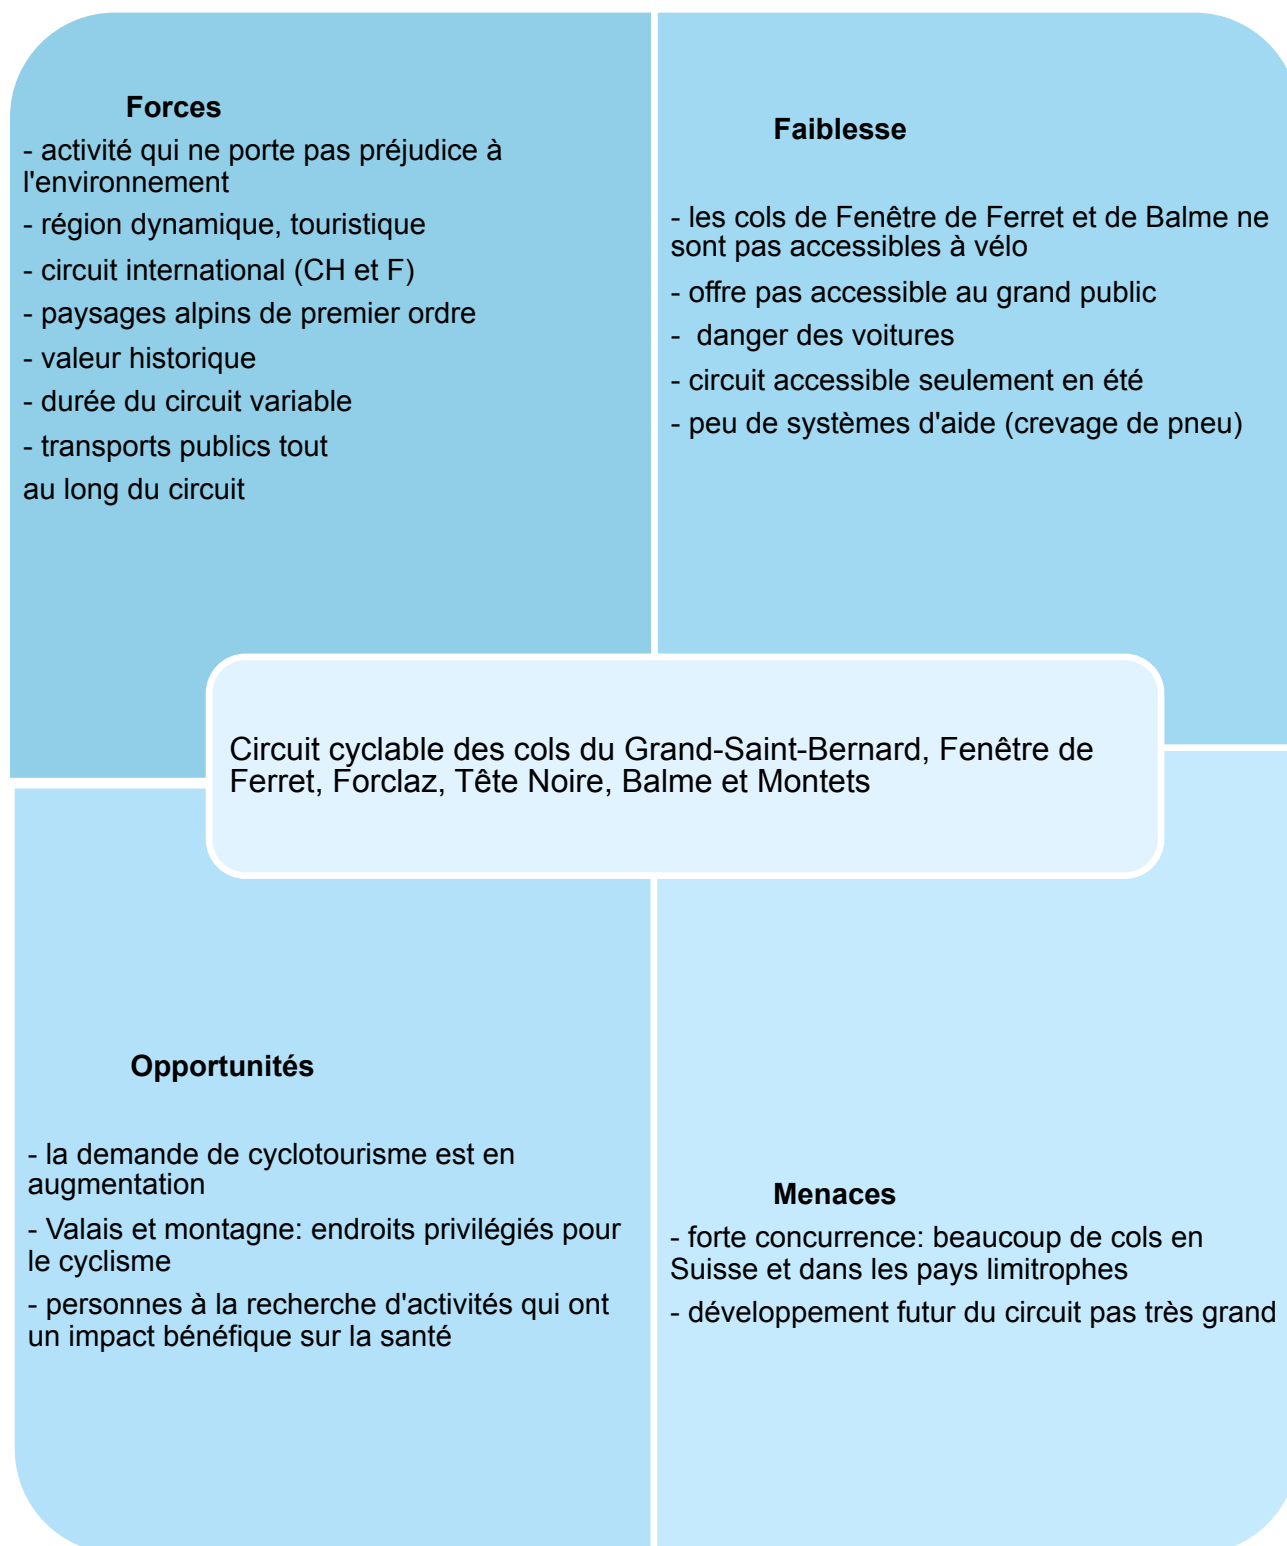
Forces

- activité qui ne porte pas préjudice à l'environnement

- région dynamique, touristique

- circuit international (CH et F)

- paysages alpins de premier ordre

- valeur historique

- durée du circuit variable

- transports publics tout

au long du circuit

Faiblesse

- les cols de Fenêtre de Ferret et de Balme ne sont pas accessibles à vélo

- offre pas accessible au grand public

- danger des voitures

- circuit accessible seulement en été

- peu de systèmes d'aide (crevage de pneu)

Circuit cyclable des cols du Grand-Saint-Bernard, Fenêtre de Ferret, Forclaz, Tête Noire, Balme et Montets

Opportunités

- la demande de cyclotourisme est en augmentation

- Valais et montagne: endroits privilégiés pour le cyclisme

- personnes à la recherche d'activités qui ont un impact bénéfique sur la santé

Menaces

- forte concurrence: beaucoup de cols en Suisse et dans les pays limitrophes

- développement futur du circuit pas très grand